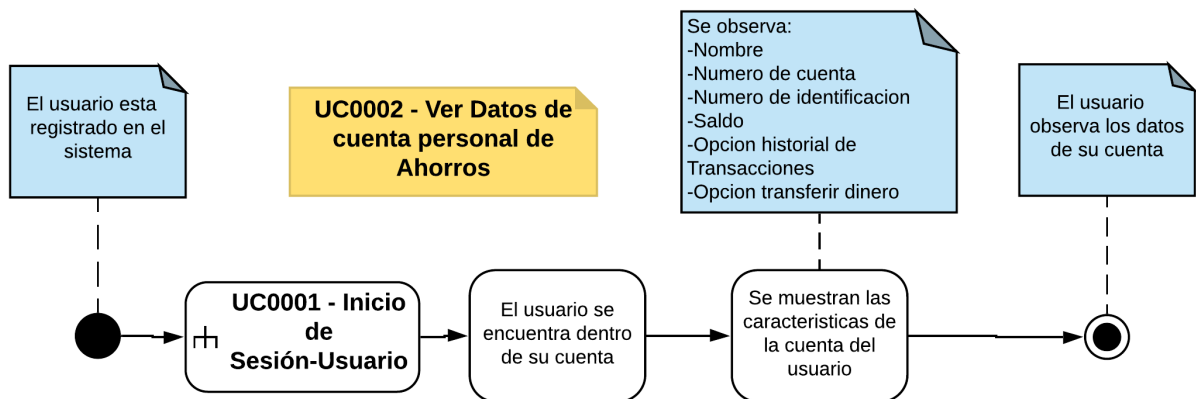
El usuario esta registrado en el sistema

UC0002 - Ver Datos de cuenta personal de Ahorros

Se observa:
-Nombre
-Numero de cuenta
-Numero de identificacion
-Saldo
-Opcion historial de Transacciones
-Opcion transferir dinero

El usuario observa los datos de su cuenta

UC0001 - Inicio de Sesión-Usuario

El usuario se encuentra dentro de su cuenta

Se muestran las caracteristicas de la cuenta del usuario